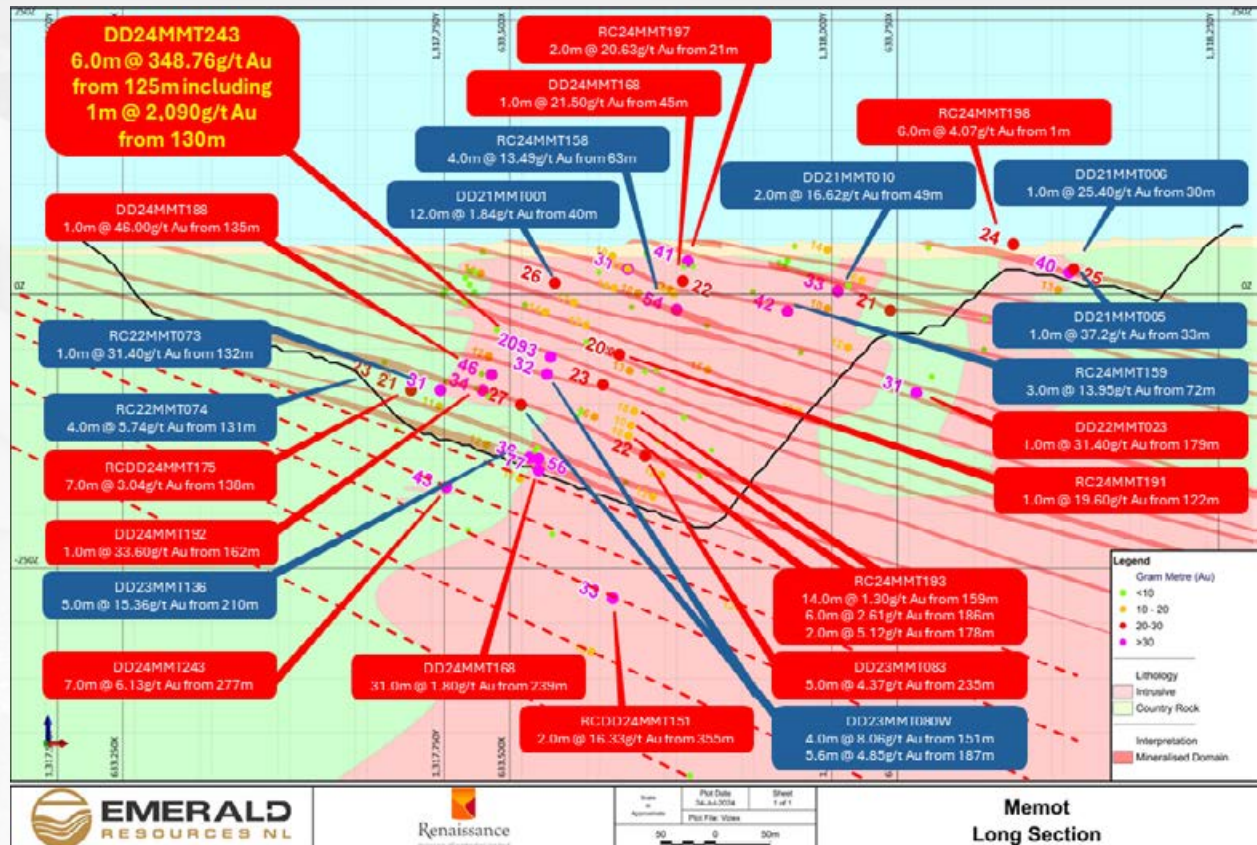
DD24MMT243
6.0m @ 348.76g/t Au from 125m including 1m @ 2,090g/t Au from 130m

RC24MMT197
2.0m @ 20.63g/t Au from 21m

DD24MMT168
1.0m @ 21.50g/t Au from 45m

RC24MMT158
4.0m @ 13.49g/t Au from 63m

RC24MMT198
6.0m @ 4.07g/t Au from 1m

DD21MMT001
12.0m @ 1.84g/t Au from 40m

DD21MMT010
2.0m @ 16.62g/t Au from 49m

DD21MMT006
1.0m @ 25.40g/t Au from 30m

DD24MMT188
1.0m @ 46.00g/t Au from 135m

RC22MMT073
1.0m @ 31.40g/t Au from 132m

DD21MMT005
1.0m @ 37.2g/t Au from 33m

RC24MMT159
3.0m @ 13.95g/t Au from 72m

RC22MMT074
4.0m @ 5.74g/t Au from 131m

DD22MMT023
1.0m @ 31.40g/t Au from 179m

RCDD24MMT175
7.0m @ 3.04g/t Au from 130m

RC24MMT191
1.0m @ 19.60g/t Au from 122m

DD24MMT192
1.0m @ 33.60g/t Au from 162m

DD23MMT136
5.0m @ 15.36g/t Au from 210m

RC24MMT193
14.0m @ 1.30g/t Au from 159m
6.0m @ 2.61g/t Au from 186m
2.0m @ 5.12g/t Au from 178m

DD24MMT243
7.0m @ 6.13g/t Au from 277m

DD24MMT168
31.0m @ 1.80g/t Au from 239m

DD23MMT083
5.0m @ 4.37g/t Au from 235m

RCDD24MMT151
2.0m @ 16.33g/t Au from 355m

DD23MMT080W
4.0m @ 8.06g/t Au from 151m
5.6m @ 4.85g/t Au from 187m

24 40 25 41 31 26 22 54 33 42 21 2093 20 46 32 23 21 31 34 27 22 35 17 56 43 33 31

Legend
Gram Metre (Au)
<10
10 - 20
20-30
>30
Lithology
Intrusive
Country Rock
Interpretation
Mineralised Domain

EMERALD RESOURCES NL

Renaissance

Plot Date
Sheet
1 of 1
50 0 50m

Memot
Long Section